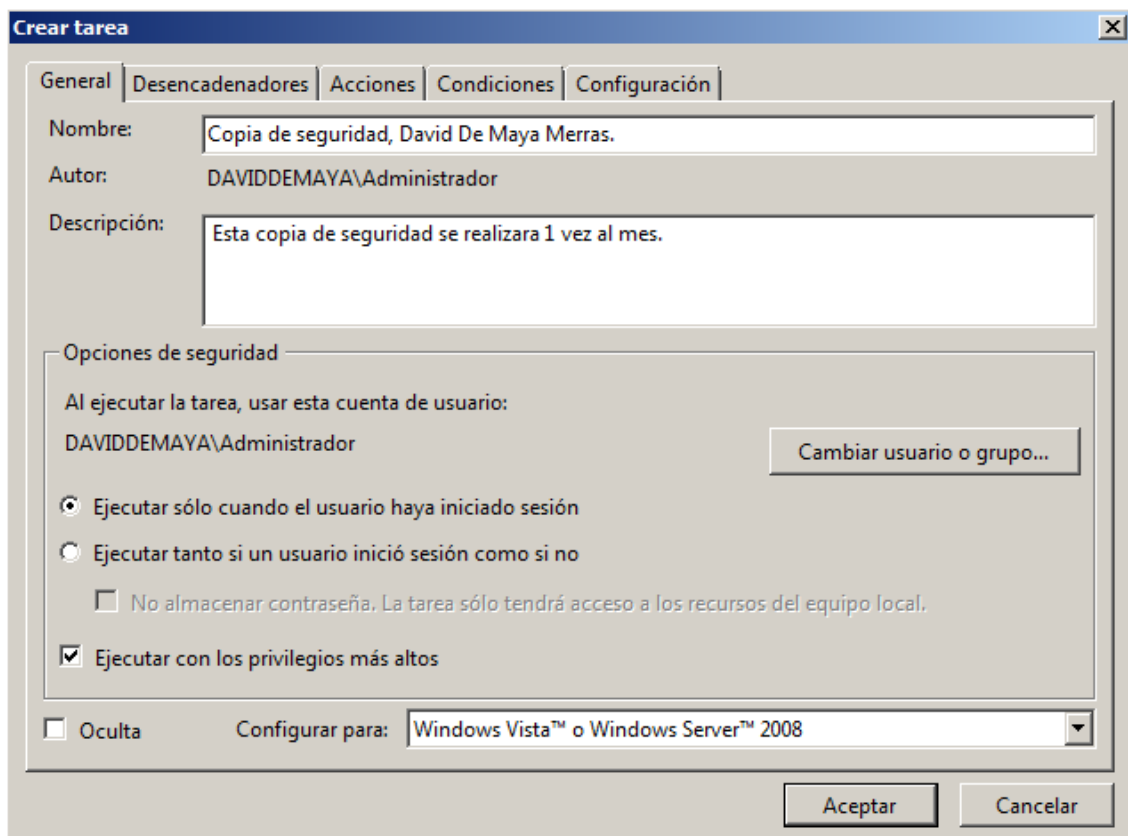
Crear tarea

General | Desencadenadores | Acciones | Condiciones | Configuración

Nombre: Copia de seguridad, David De Maya Merras.

Autor: DAVIDDEMAYA\Administrador

Descripción: Esta copia de seguridad se realizara 1 vez al mes.

Opciones de seguridad

Al ejecutar la tarea, usar esta cuenta de usuario:

DAVIDDEMAYA\Administrador

Cambiar usuario o grupo...

Ejecutar sólo cuando el usuario haya iniciado sesión

Ejecutar tanto si un usuario inició sesión como si no

No almacenar contraseña. La tarea sólo tendrá acceso a los recursos del equipo local.

Ejecutar con los privilegios más altos

Oculta

Configurar para: Windows Vista™ o Windows Server™ 2008

Aceptar

Cancelar